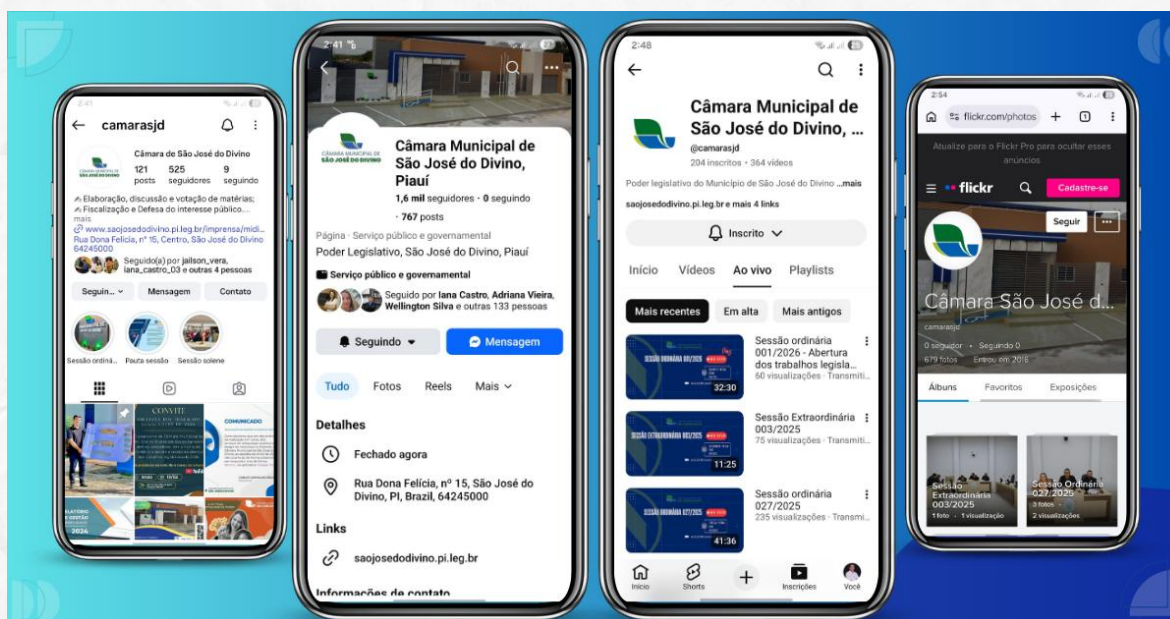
2:41

camarasjd

Câmara de São José do Divino

121 posts 525 seguidores 9 seguindo

Elaboração, discussão e votação de matérias;
Fiscalização e Defesa do interesse público...
mais

www.saojosedodivino.pi.leg.br/imprensa/midi...
Rua Dona Felícia, nº 15, Centro, São José do Divino 64245000

Seguido(a) por jailson_vera, iana_castro_03 e outras 4 pessoas

Seguin... Mensagem Contato

Sessão ordiná... Pauta sessão Sessão solene

CONVITE
COMUNICADO

2:41

Câmara Municipal de São José do Divino, Piauí

1,6 mil seguidores • 0 seguindo
• 767 posts

Página · Serviço público e governamental

Poder Legislativo, São José do Divino, Piauí

Serviço público e governamental

Seguido por Iana Castro, Adriana Vieira, Wellington Silva e outras 133 pessoas

Seguindo Mensagem

Tudo Fotos Reels Mais

Detalhes

Fechado agora

Rua Dona Felícia, nº 15, São José do Divino, PI, Brazil, 64245000

Links

saojosedodivino.pi.leg.br

Informações de contato

2:48

Câmara Municipal de São José do Divino, ...

@camarasjd
204 inscritos • 364 vídeos

Poder legislativo do Município de São José do Divino ...mais

saojosedodivino.pi.leg.br e mais 4 links

Inscrito

Início Vídeos Ao vivo Playlists

Mais recentes Em alta Mais antigos

Sessão ordinária 001/2026 - Abertura dos trabalhos legisla...
60 visualizações · Transmiti...
32:30

Sessão Extraordinária 003/2025
75 visualizações · Transmiti...
11:25

Sessão ordinária 027/2025
235 visualizações · Transmi...
41:36

Início Shorts Inscrições Você

2:54

flickr.com/photos

Atualize para o Flickr Pro para ocultar esses anúncios

flickr Cadastre-se

Seguir

Câmara São José d...

camarasjd

0 seguidor • Seguindo 0
679 fotos Entrou em 2016

Álbuns Favoritos Exposições

Sessão Extraordinária 003/2025
1 foto • 1 visualização

Sessão Ordinária 027/2025
3 fotos
2 visualizações